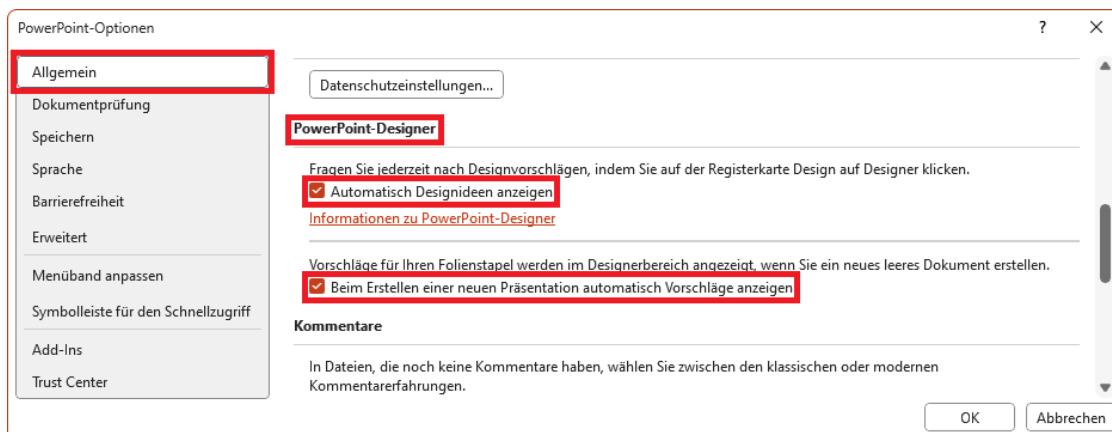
PowerPoint-Optionen

?

×

Allgemein
Dokumentprüfung
Speichern
Sprache
Barrierefreiheit
Erweitert
Menüband anpassen
Symbolleiste für den Schnellzugriff
Add-Ins
Trust Center

Datenschutzeinstellungen...

PowerPoint-Designer

Fragen Sie jederzeit nach Designvorschlägen, indem Sie auf der Registerkarte Design auf Designer klicken.

Automatisch Designideen anzeigen

Informationen zu PowerPoint-Designer

Vorschläge für Ihren Folienstapel werden im Designerbereich angezeigt, wenn Sie ein neues leeres Dokument erstellen.

Beim Erstellen einer neuen Präsentation automatisch Vorschläge anzeigen

Kommentare

In Dateien, die noch keine Kommentare haben, wählen Sie zwischen den klassischen oder modernen Kommentarerfahrungen.

OK

Abbrechen